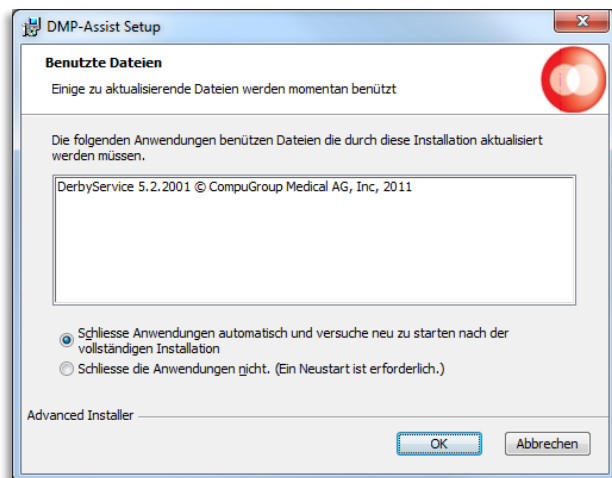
DMP-Assist Setup

Benutzte Dateien

Einige zu aktualisierende Dateien werden momentan benützt

Die folgenden Anwendungen benützen Dateien die durch diese Installation aktualisiert werden müssen.

DerbyService 5.2.2001 © CompuGroup Medical AG, Inc, 2011

Schliesse Anwendungen automatisch und versuche neu zu starten nach der vollständigen Installation

Schliesse die Anwendungen nicht. (Ein Neustart ist erforderlich.)

Advanced Installer

OK

Abbrechen